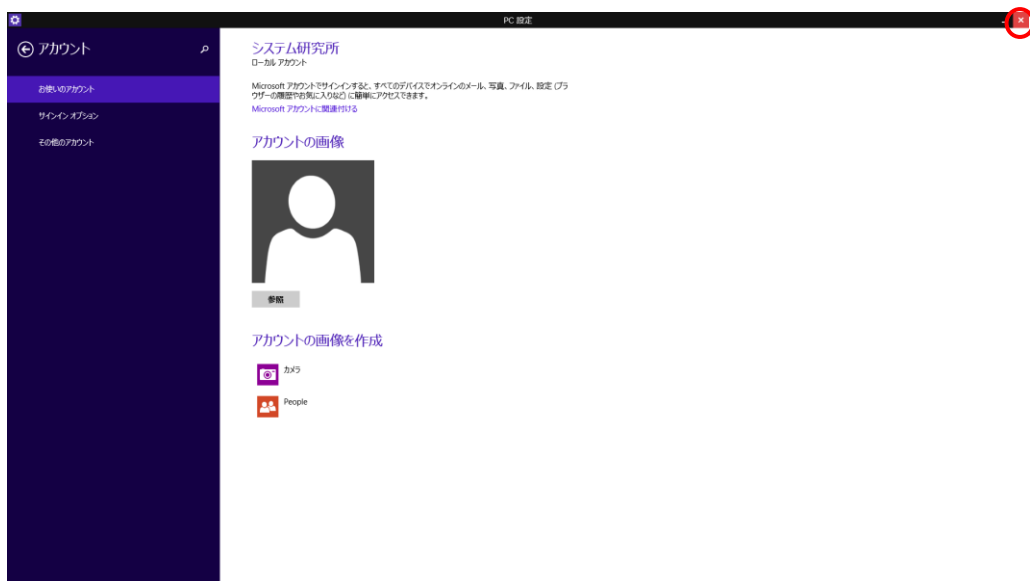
PC 設定

アカウント

お使いのアカウント

サインイン オプション

その他のアカウント

システム研究所
ローカル アカウント

Microsoft アカウントでサインインすると、すべてのデバイスでオンラインのメール、写真、ファイル、設定 (ブラウザーの履歴やお気に入りなど) に簡単にアクセスできます。
Microsoft アカウントに関連付ける

アカウントの画像

参照

アカウントの画像を作成

カメラ

People